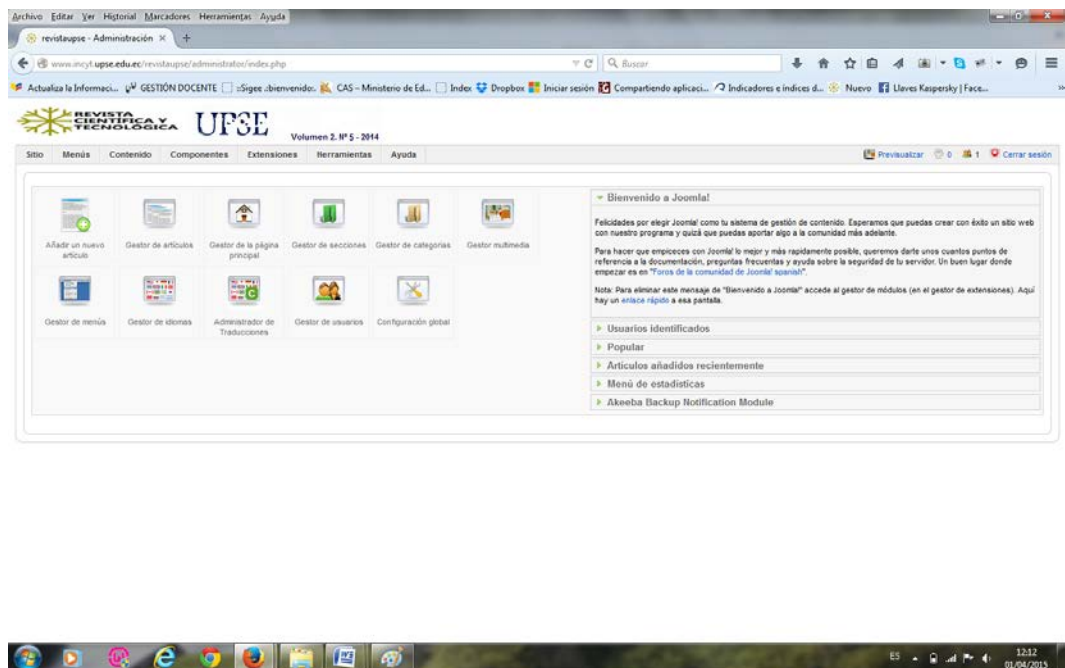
Archivo Editar Ver Historial Marcadores Herramientas Ayuda

revistaupse - Administración × +

www.incyt.upse.edu.ec/revistaupse/administrator/index.php

Buscar

Actualiza la Informaci... GESTIÓN DOCENTE :Sigee :bienvenido:. CAS - Ministerio de Ed... Index Dropbox Iniciar sesión Compartiendo aplicaci... Indicadores e índices d... Nuevo Llaves Kaspersky | Face...

REVISTA CIENTÍFICA Y TECNOLÓGICA UPSE Volumen 2. Nº 5 - 2014

Sitio Menús Contenido Componentes Extensiones Herramientas Ayuda

Previsualizar 0 1 Cerrar sesión

Añadir un nuevo artículo
Gestor de artículos
Gestor de la página principal
Gestor de secciones
Gestor de categorías
Gestor multimedia
Gestor de menús
Gestor de idiomas
Administrador de Traducciones
Gestor de usuarios
Configuración global

Bienvenido a Joomla!

Felicidades por elegir Joomla! como tu sistema de gestión de contenido. Esperamos que puedas crear con éxito un sitio web con nuestro programa y quizá que puedas aportar algo a la comunidad más adelante.

Para hacer que empieces con Joomla! lo mejor y más rapidamente posible, queremos darte unos cuantos puntos de referencia a la documentación, preguntas frecuentas y ayuda sobre la seguridad de tu servidor. Un buen lugar donde empezar es en "Foros de la comunidad de Joomla! spanish".

Nota: Para eliminar este mensaje de "Bienvenido a Joomla!" accede al gestor de módulos (en el gestor de extensiones). Aquí hay un enlace rápido a esa pantalla.

Usuarios identificados
Popular
Artículos añadidos recientemente
Menú de estadísticas
Akeeba Backup Notification Module

ES 12:12 01/04/2015